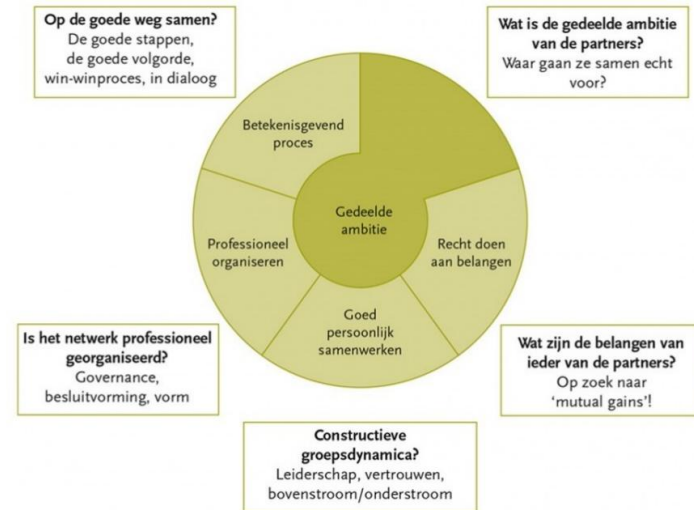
**Op de goede weg samen?**
De goede stappen, de goede volgorde, win-winproces, in dialoog

**Wat is de gedeelde ambitie van de partners?**
Waar gaan ze samen echt voor?

Betekenisgevend proces

Gedeelde ambitie

Professioneel organiseren

Recht doen aan belangen

Goed persoonlijk samenwerken

**Is het netwerk professioneel georganiseerd?**
Governance, besluitvorming, vorm

**Wat zijn de belangen van ieder van de partners?**
Op zoek naar 'mutual gains'!

**Constructieve groepsdynamica?**
Leiderschap, vertrouwen, bovenstroom/onderstroom